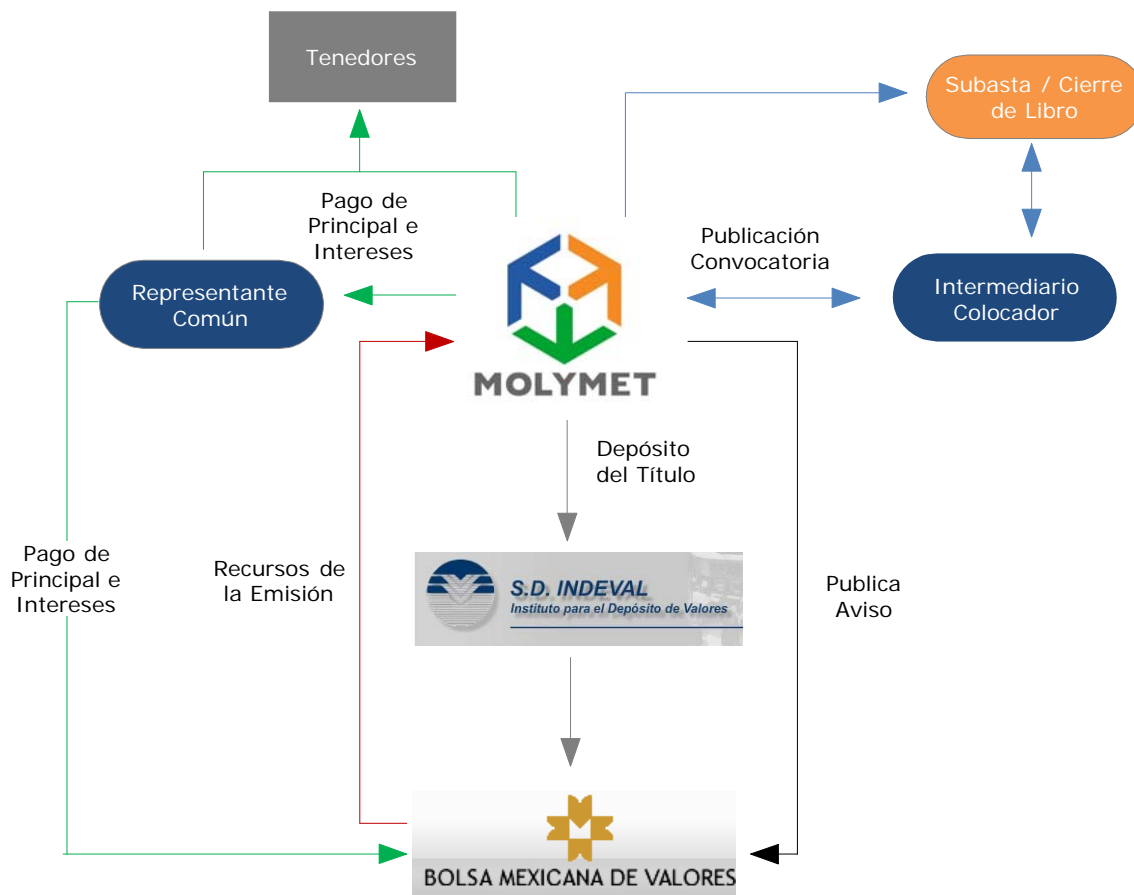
Tenedores

Subasta / Cierre de Libro

Pago de Principal e Intereses

Publicación Convocatoria

Representante Común

MOLYMET

Intermediario Colocador

Depósito del Título

Pago de Principal e Intereses

Recursos de la Emisión

S.D. INDEVAL
Instituto para el Depósito de Valores

Publica Aviso

BOLSA MEXICANA DE VALORES